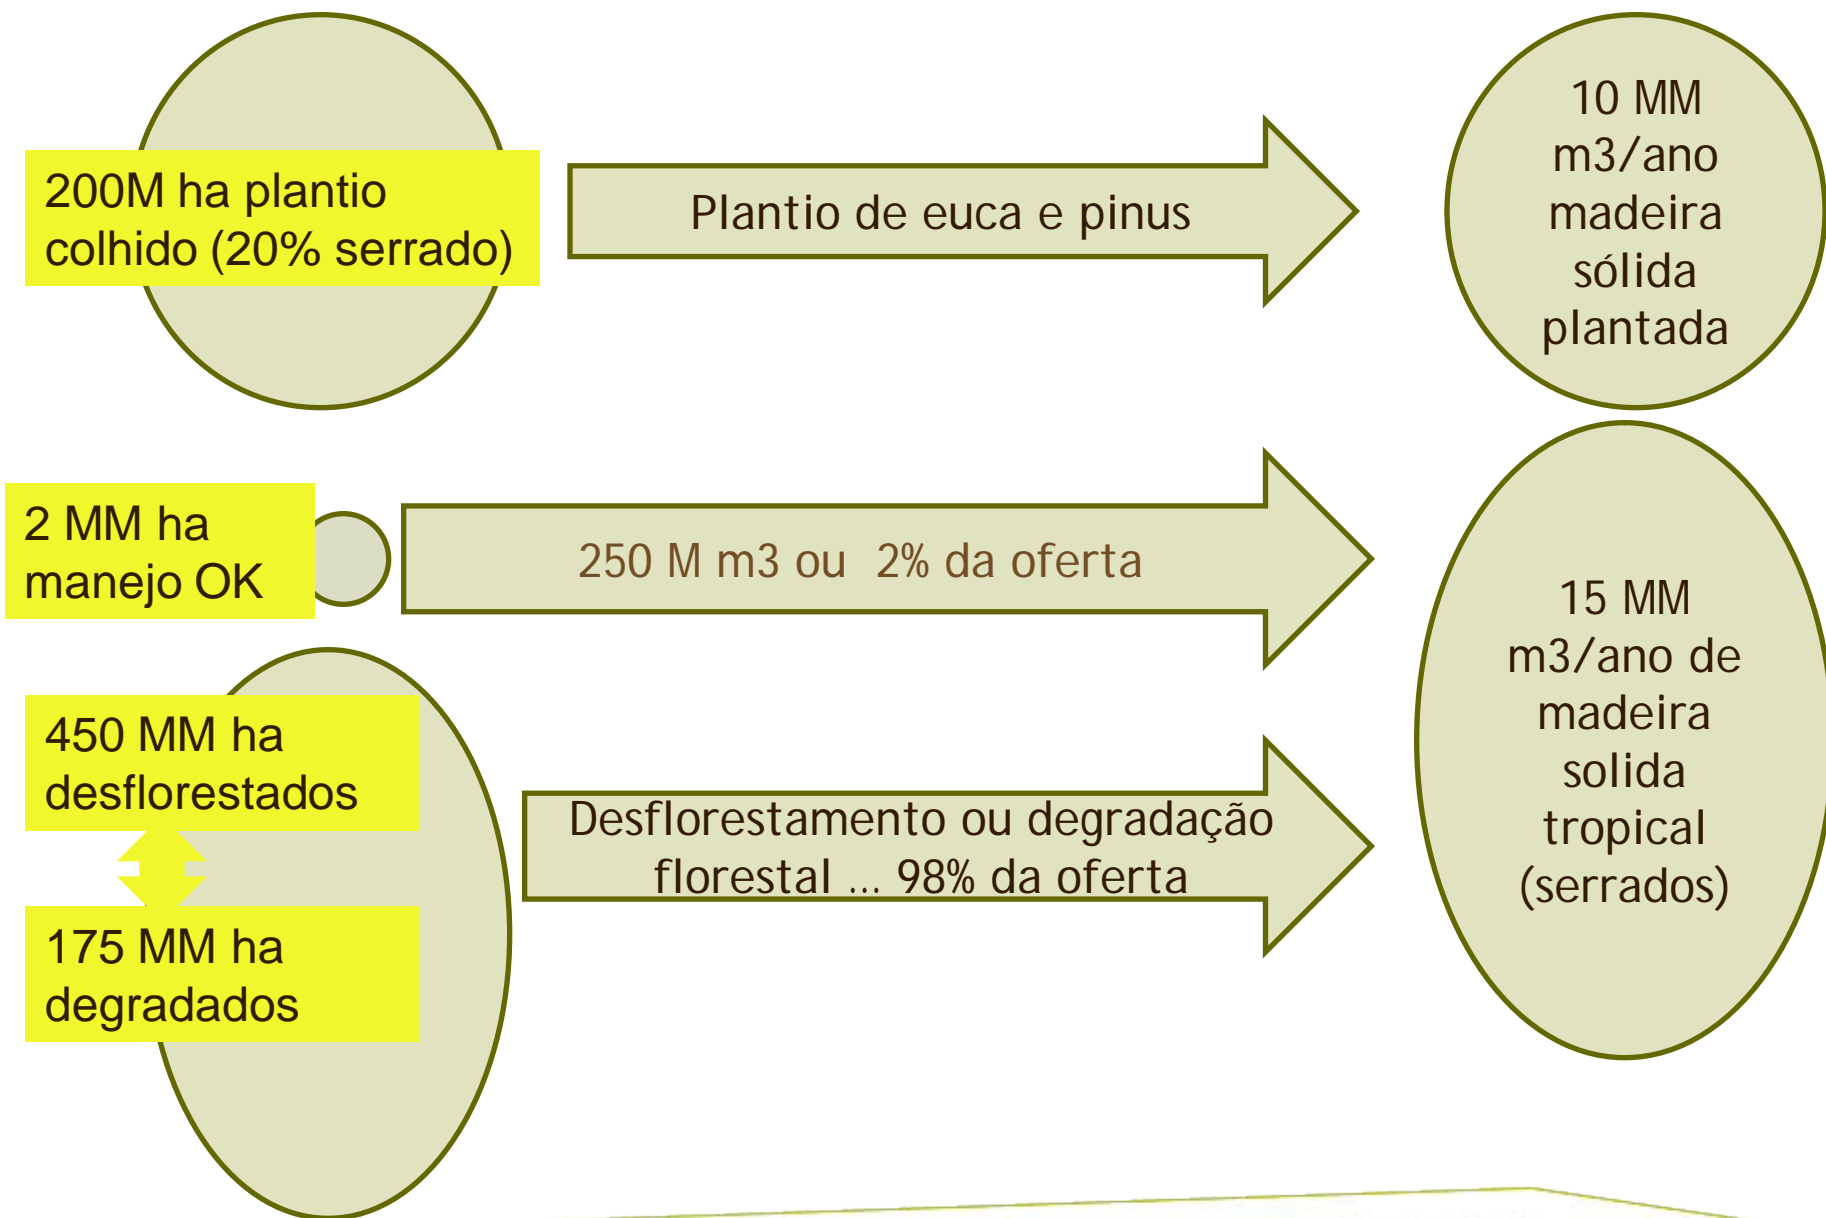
200M ha plantio colhido (20% serrado)

Plantio de euca e pinus

10 MM m3/ano madeira sólida plantada

2 MM ha manejo OK

250 M m3 ou 2% da oferta

450 MM ha desflorestados

175 MM ha degradados

Desflorestamento ou degradação florestal ... 98% da oferta

15 MM m3/ano de madeira solida tropical (serrados)